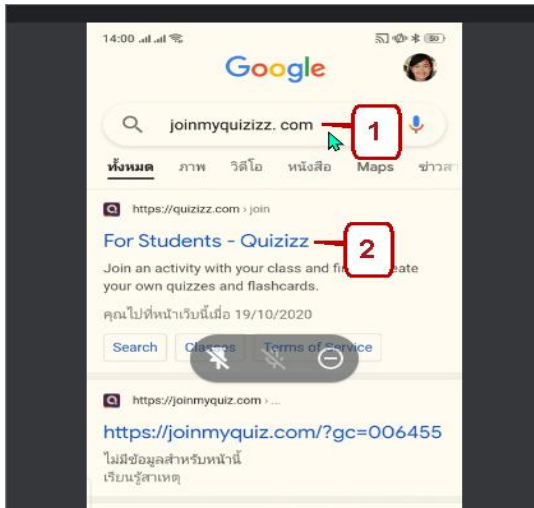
14:00

Google

joinmyquizizz. com

1

ทั้งหมด ภาพ วิดีโอ หนังสือ Maps ข่าวส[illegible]

https://quizizz.com › join

For Students - Quizizz

2

Join an activity with your class and fi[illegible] eate your own quizzes and flashcards.

คุณไปที่หน้าเว็บนี้เมื่อ 19/10/2020

Search Classes Terms of Service

https://joinmyquiz.com › ...

https://joinmyquiz.com/?gc=006455

ไม่มีข้อมูลสำหรับหน้านี้
เรียนรู้สาเหตุ